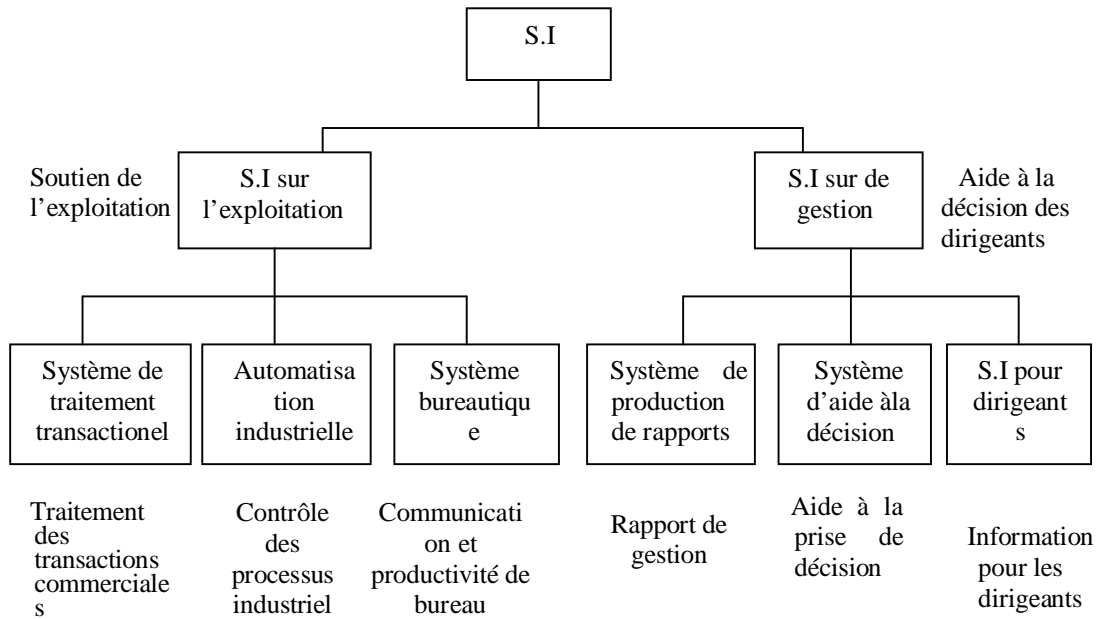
S.I

Soutien de l'exploitation

S.I sur l'exploitation

S.I sur de gestion

Aide à la décision des dirigeants

Système de traitement transactionel

Automatisa tion industrielle

Système bureautiqu e

Système de production de rapports

Système d'aide àla décision

S.I pour dirigeant s

Traitement des transactions commerciale s

Contrôle des processus industriel

Communicati on et productivité de bureau

Rapport de gestion

Aide à la prise de décision

Information pour les dirigeants